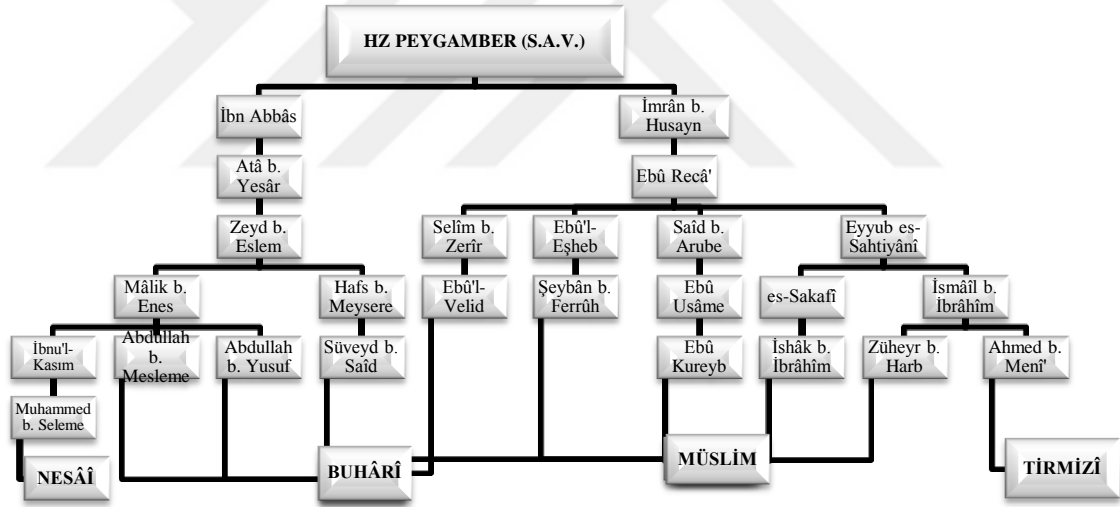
HZ PEYGAMBER (S.A.V.)

İbn Abbâs

Atâ b. Yesâr

Zeyd b. Eslem

Mâlik b. Enes

Hafs b. Meysere

İbnu'l-Kasım

Abdullah b. Mesleme

Abdullah b. Yusuf

Süveyd b. Saîd

Muhammed b. Seleme

NESÂÎ

BUHÂRÎ

İmrân b. Husayn

Ebû Recâ'

Selîm b. Zerîr

Ebû'l-Eşheb

Saîd b. Arube

Eyyub es-Sahtiyânî

Ebû'l-Velid

Şeybân b. Ferrûh

Ebû Usâme

es-Sakafî

İsmâîl b. İbrâhîm

Ebû Kureyb

İshâk b. İbrâhîm

Züheyr b. Harb

Ahmed b. Menî'

MÜSLİM

TİRMİZÎ